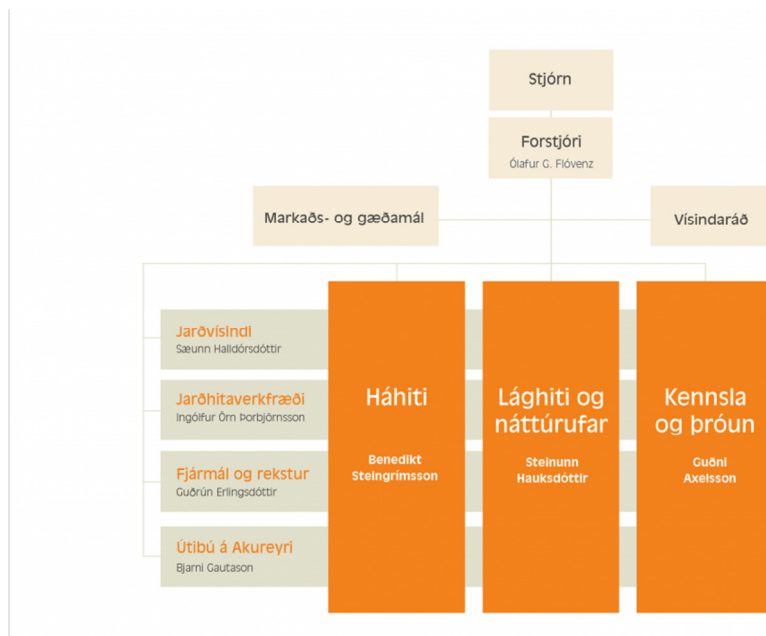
Stjórn

Forstjóri
Ólafur G. Flóvenz

Markaðs- og gæðamál

Vísindaráð

Jarðvísindi
Sæunn Halldórsdóttir

Jarðhitaverkfræði
Ingólfur Örn Þorbjörnsson

Fjármál og rekstur
Guðrún Erlingsdóttir

Útibú á Akureyri
Bjarni Gautason

Háhiti
Benedikt Steingrímsson

Lághiti og náttúrufar
Steinunn Hauksdóttir

Kennsla og þróun
Guðni Axelsson